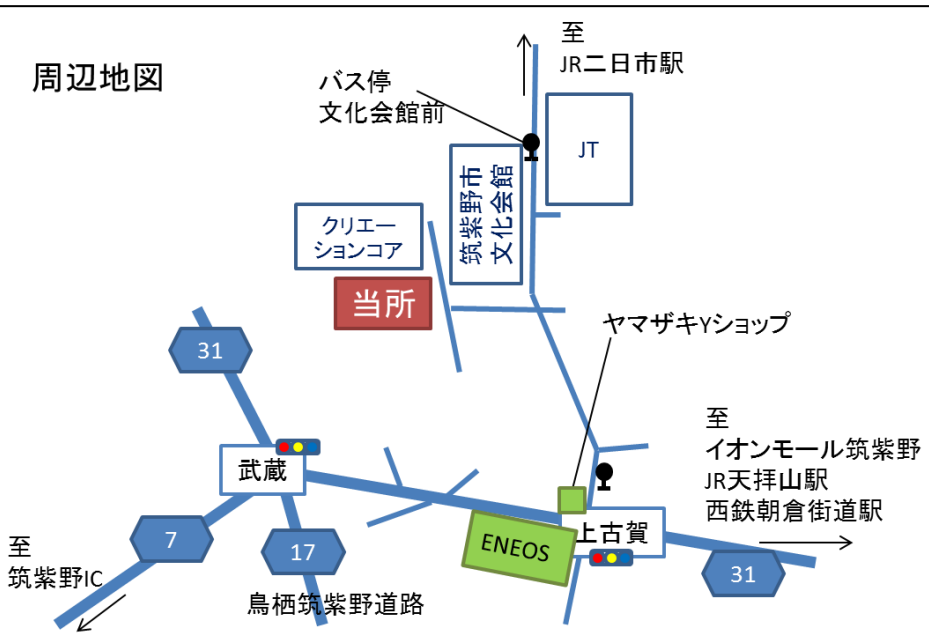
周辺地図

至
JR二日市駅

バス停
文化会館前

JT

筑紫野市
文化会館

クリエー
ションコア

当所

ヤマザキYショップ

31

武蔵

至
イオンモール筑紫野
JR天拝山駅
西鉄朝倉街道駅

ENEOS

上古賀

7

17

31

至
筑紫野IC

鳥栖筑紫野道路